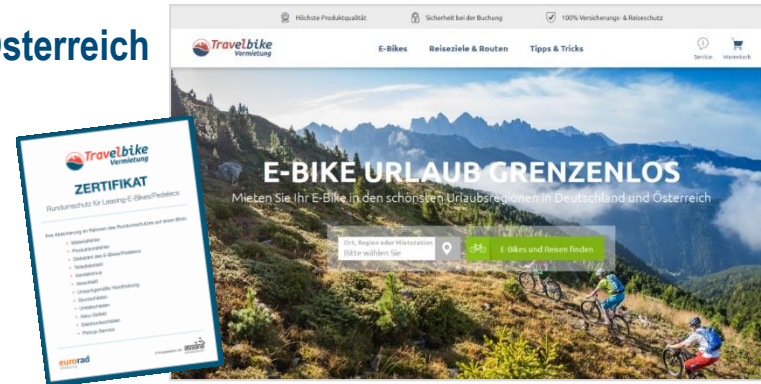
sterreich

Travelbike Vermietung

ZERTIFIKAT

Rundumschutz für Leasing-E-Bikes/Pedelecs

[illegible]

eurorad

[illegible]

Höchste Produktqualität
Sicherheit bei der Buchung
100% Versicherungs- & Reiseschutz

Travelbike Vermietung

E-Bikes
Reiseziele & Routen
Tipps & Tricks

Service
Warenkorb

E-BIKE URLAUB GRENZENLOS

Mieten Sie Ihr E-Bike in den schönsten Urlaubsregionen in Deutschland und Österreich

Ort, Region oder Mietstation
Bitte wählen Sie

E-Bikes und Reisen finden